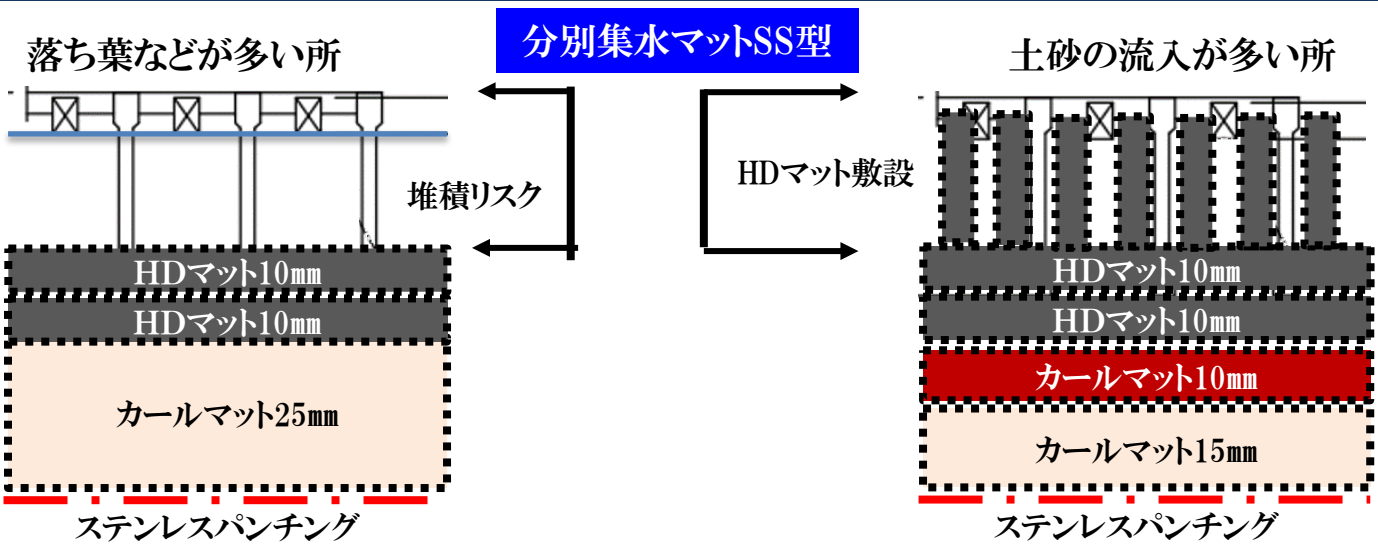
分別集水マットSS型

落ち葉などが多い所

堆積リスク

HDマット10㎜

HDマット10㎜

カールマット25㎜

ステンレスパンチング

土砂の流入が多い所

HDマット敷設

HDマット10㎜

HDマット10㎜

カールマット10㎜

カールマット15㎜

ステンレスパンチング